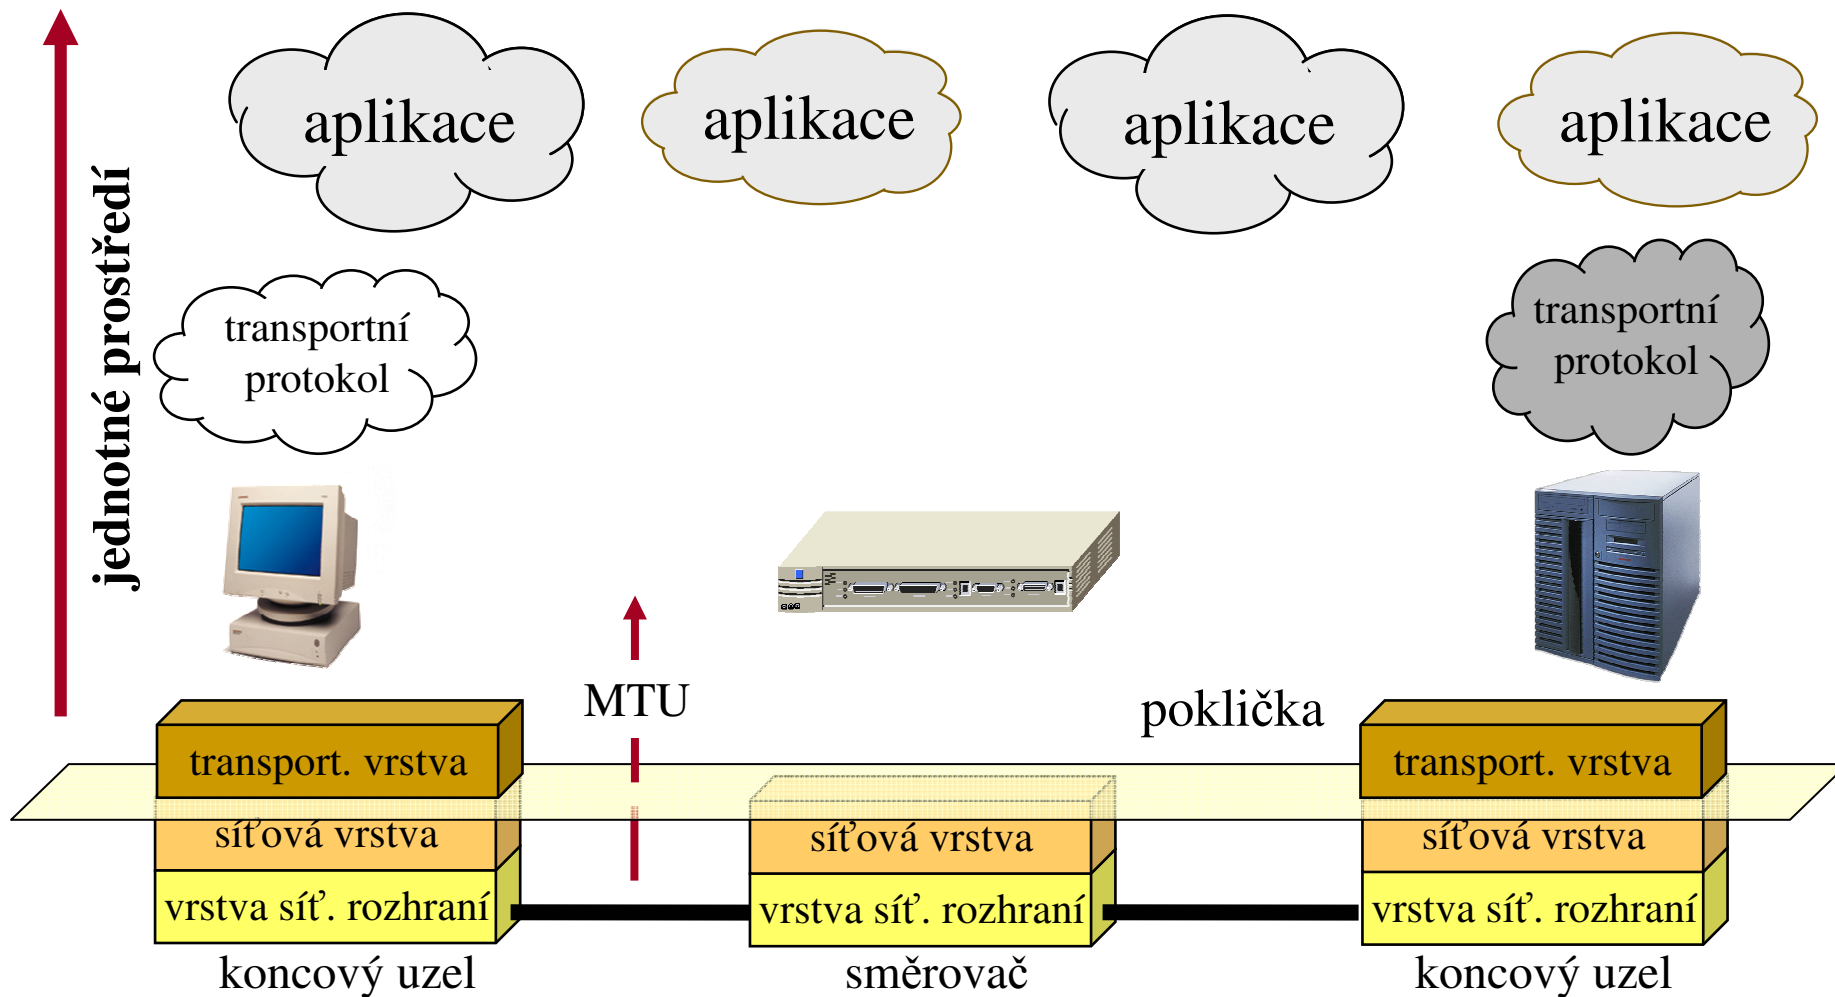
jednotné prostředí

aplikace

aplikace

aplikace

aplikace

transportní protokol

transportní protokol

MTU

poklička

transport. vrstva

síťová vrstva

vrstva síť. rozhraní

koncový uzel

síťová vrstva

vrstva síť. rozhraní

směrovač

transport. vrstva

síťová vrstva

vrstva síť. rozhraní

koncový uzel